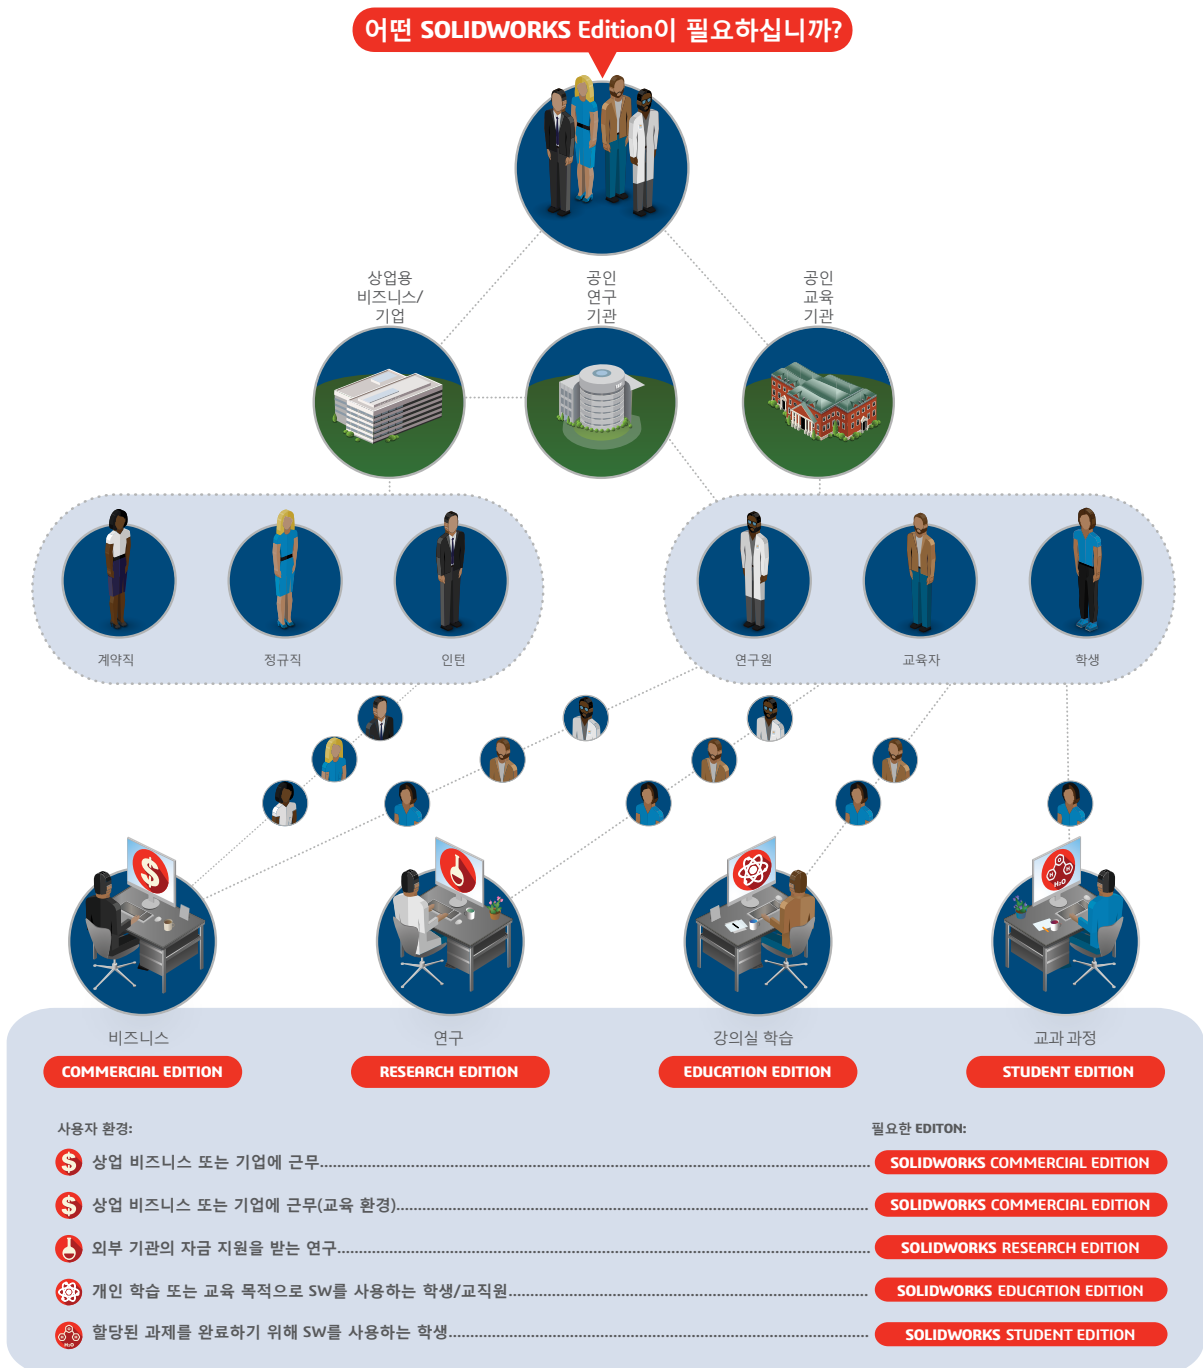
어떤 SOLIDWORKS Edition이 필요하십니까?

상업용 비즈니스/ 기업

공인 연구 기관

공인 교육 기관

계약직

정규직

인턴

연구원

교육자

학생

$H_2O$

비즈니스

COMMERCIAL EDITION

연구

RESEARCH EDITION

강의실 학습

EDUCATION EDITION

교과 과정

STUDENT EDITION

사용자 환경:

필요한 EDITON:

상업 비즈니스 또는 기업에 근무 SOLIDWORKS COMMERCIAL EDITION

상업 비즈니스 또는 기업에 근무(교육 환경) SOLIDWORKS COMMERCIAL EDITION

외부 기관의 자금 지원을 받는 연구 SOLIDWORKS RESEARCH EDITION

개인 학습 또는 교육 목적으로 SW를 사용하는 학생/교직원 SOLIDWORKS EDUCATION EDITION

할당된 과제를 완료하기 위해 SW를 사용하는 학생 SOLIDWORKS STUDENT EDITION